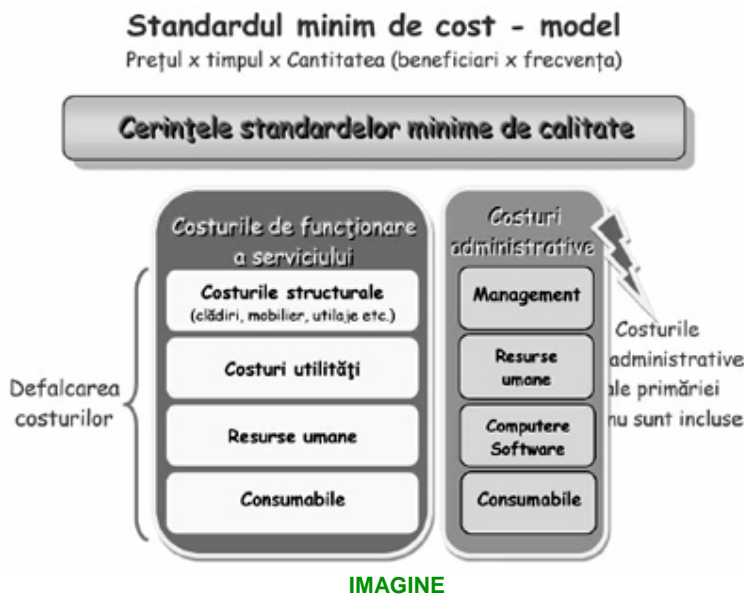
Standardul minim de cost - model

Preţul x timpul x Cantitatea (beneficiari x frecvenţa)

Cerinţele standardelor minime de calitate

Costurile de funcţionare a serviciului

Costurile structurale (clădiri, mobilier, utilaje etc.)

Costuri utilităţi

Resurse umane

Consumabile

Costuri administrative

Management

Resurse umane

Computere Software

Consumabile

Defalcarea costurilor

Costurile administrative ale primăriei nu sunt incluse

IMAGINE